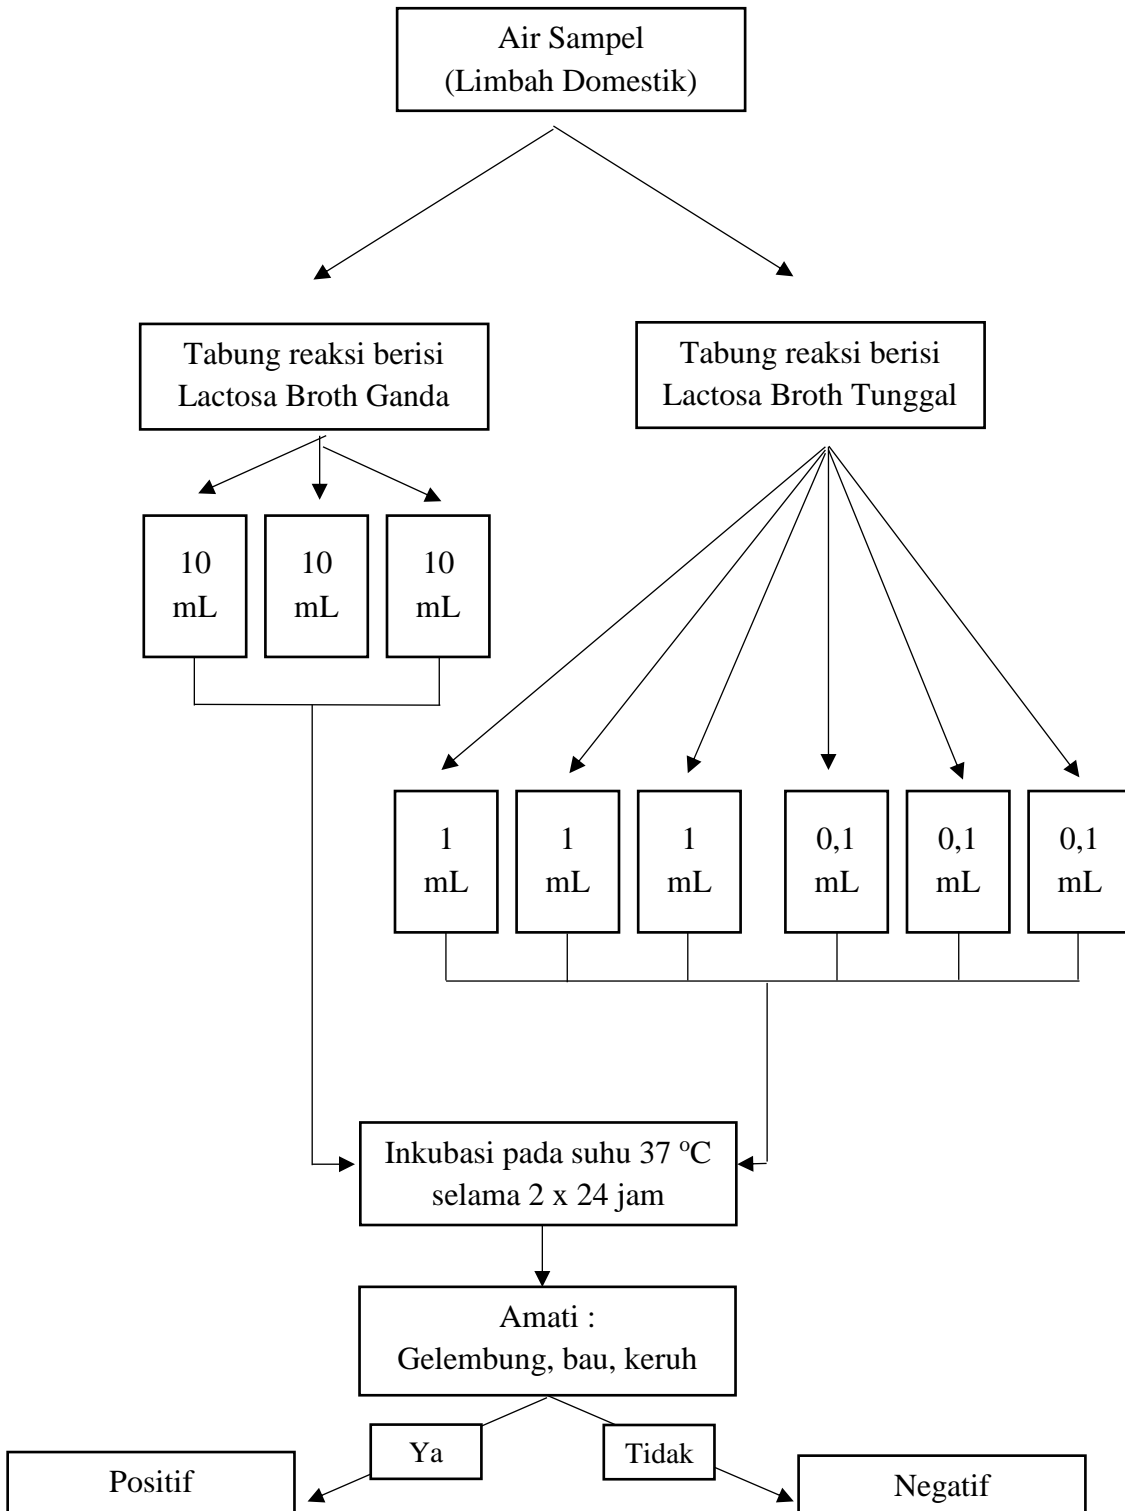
Air Sampel
(Limbah Domestik)

Tabung reaksi berisi
Lactosa Broth Ganda

Tabung reaksi berisi
Lactosa Broth Tunggal

10
mL

10
mL

10
mL

1
mL

1
mL

1
mL

0,1
mL

0,1
mL

0,1
mL

Inkubasi pada suhu 37 $^{o}$C
selama 2 x 24 jam

Amati :
Gelembung, bau, keruh

Ya

Tidak

Positif

Negatif